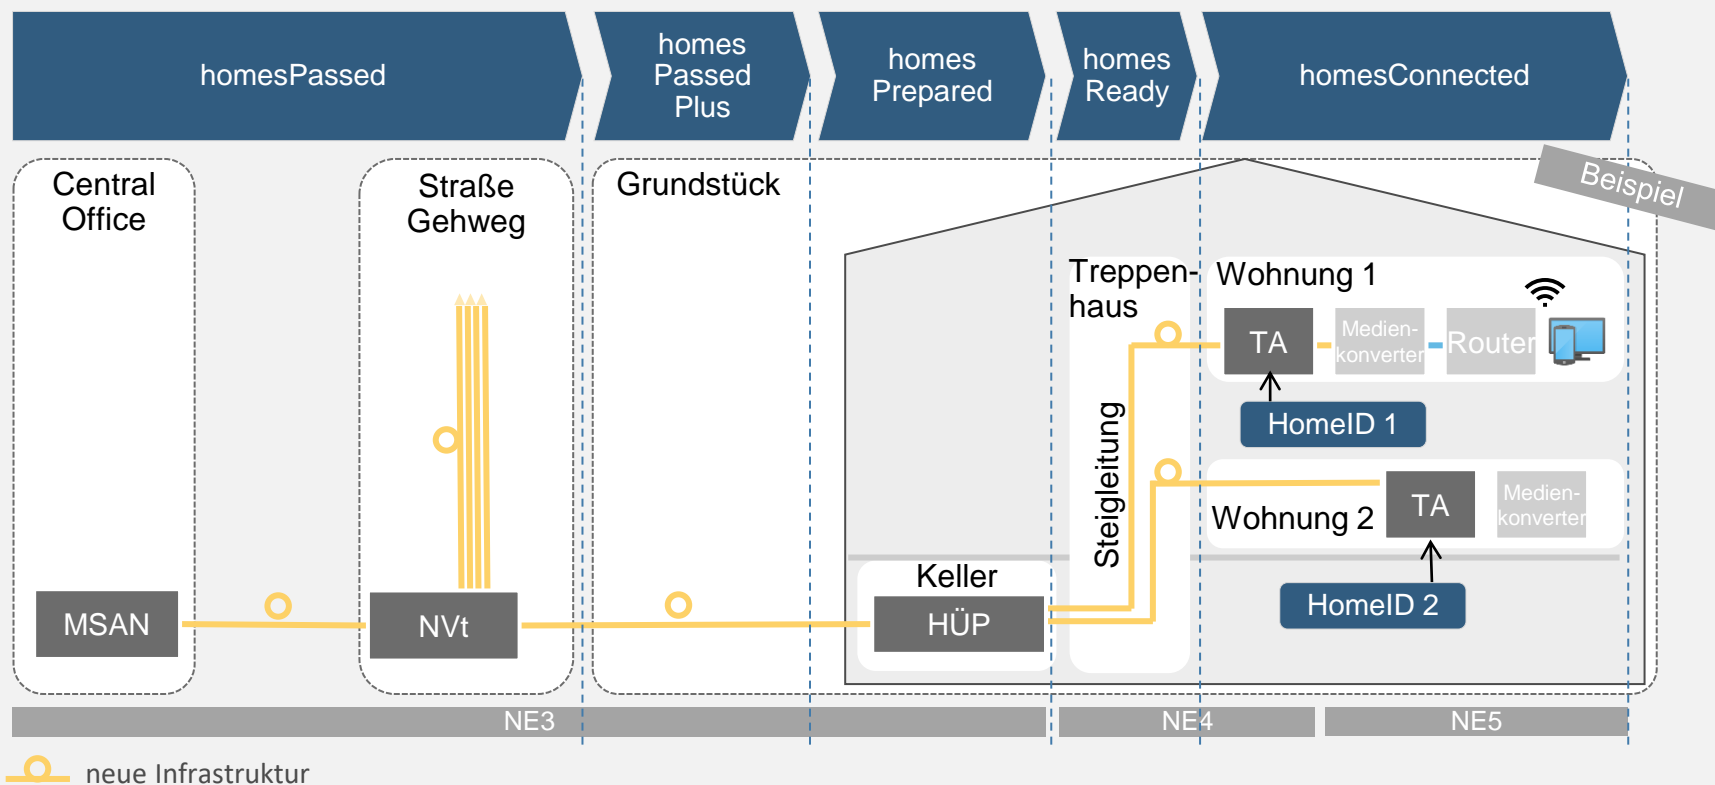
homesPassed

homes Passed Plus

homes Prepared

homes Ready

homesConnected

Beispiel

Central Office

Straße Gehweg

Grundstück

Treppenhaus

Wohnung 1

TA

Medienkonverter

Router

HomeID 1

Steigleitung

Wohnung 2

TA

Medienkonverter

HomeID 2

Keller

HÜP

MSAN

NVt

NE3

NE4

NE5

neue Infrastruktur